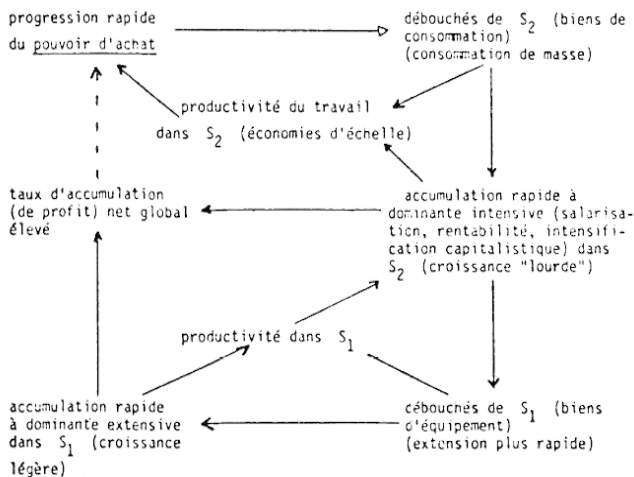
progression rapide du pouvoir d'achat

débouchés de $S_2$ (biens de consommation) (consommation de masse)

productivité du travail dans $S_2$ (économies d'échelle)

taux d'accumulation (de profit) net global élevé

accumulation rapide à dominante intensive (salarisation, rentabilité, intensification capitalistique) dans $S_2$ (croissance "lourde")

productivité dans $S_1$

accumulation rapide à dominante extensive dans $S_1$ (croissance légère)

cébouchés de $S_1$ (biens d'équipement) (extension plus rapide)